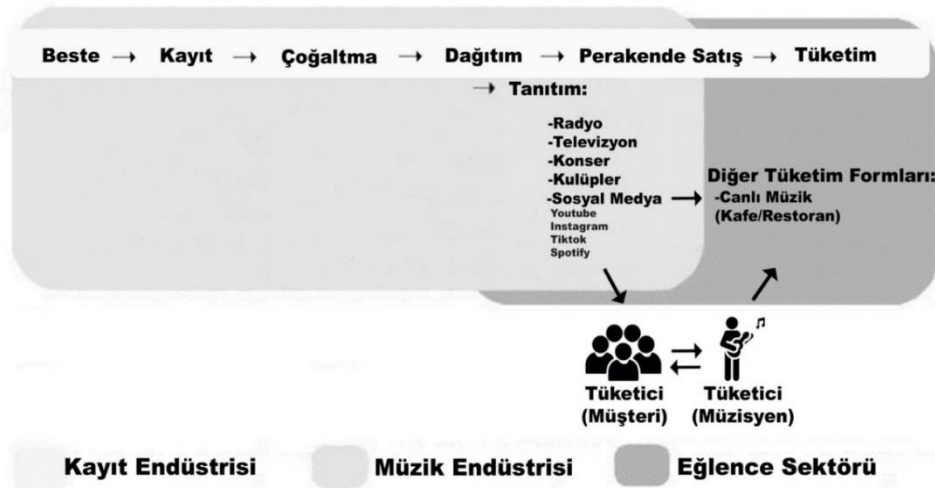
Beste → Kayıt → Çoğaltma → Dağıtım → Perakende Satış → Tüketim

→ Tanıtım:

-Radyo
-Televizyon
-Konser
-Kulüpler
-Sosyal Medya →
Youtube
Instagram
Tiktok
Spotify

Diğer Tüketim Formları:
-Canlı Müzik
(Kafe/Restoran)

Tüketici
(Müşteri)

Tüketici
(Müzisyen)

Kayıt Endüstrisi
Müzik Endüstrisi
Eğlence Sektörü